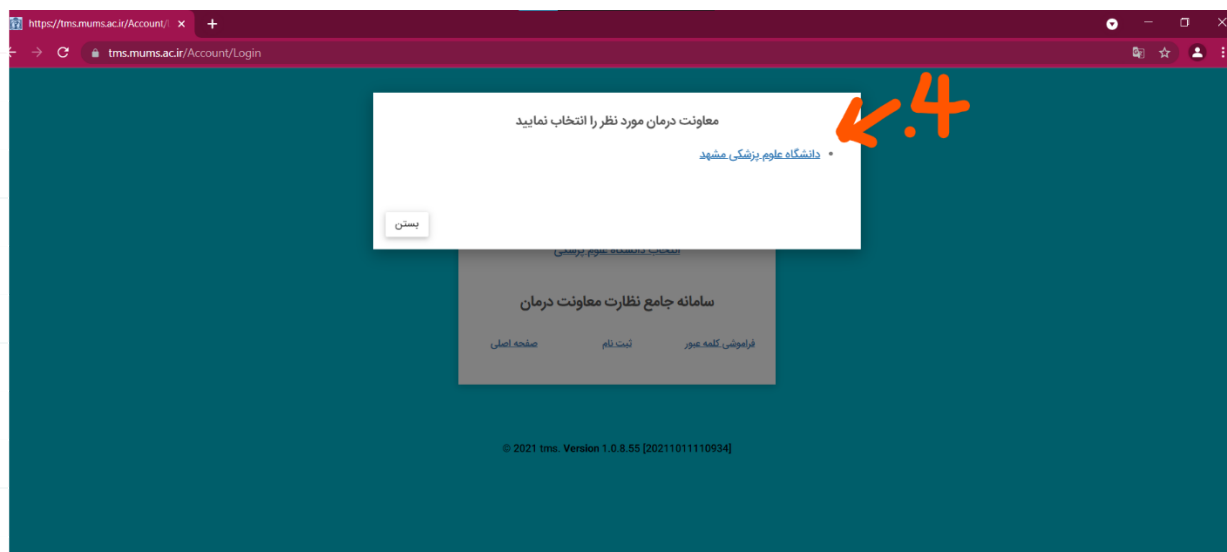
https://tms.mums.ac.ir/Account/
tms.mums.ac.ir/Account/Login

معاونت درمان مورد نظر را انتخاب نمایید

4.

• دانشگاه علوم پزشکی مشهد

بستن

انتخاب دانشگاه علوم پزشکی

سامانه جامع نظارت معاونت درمان

فراموشی کلمه عبور ثبت نام صفحه اصلی

© 2021 tms. Version 1.0.8.55 [20211011110934]